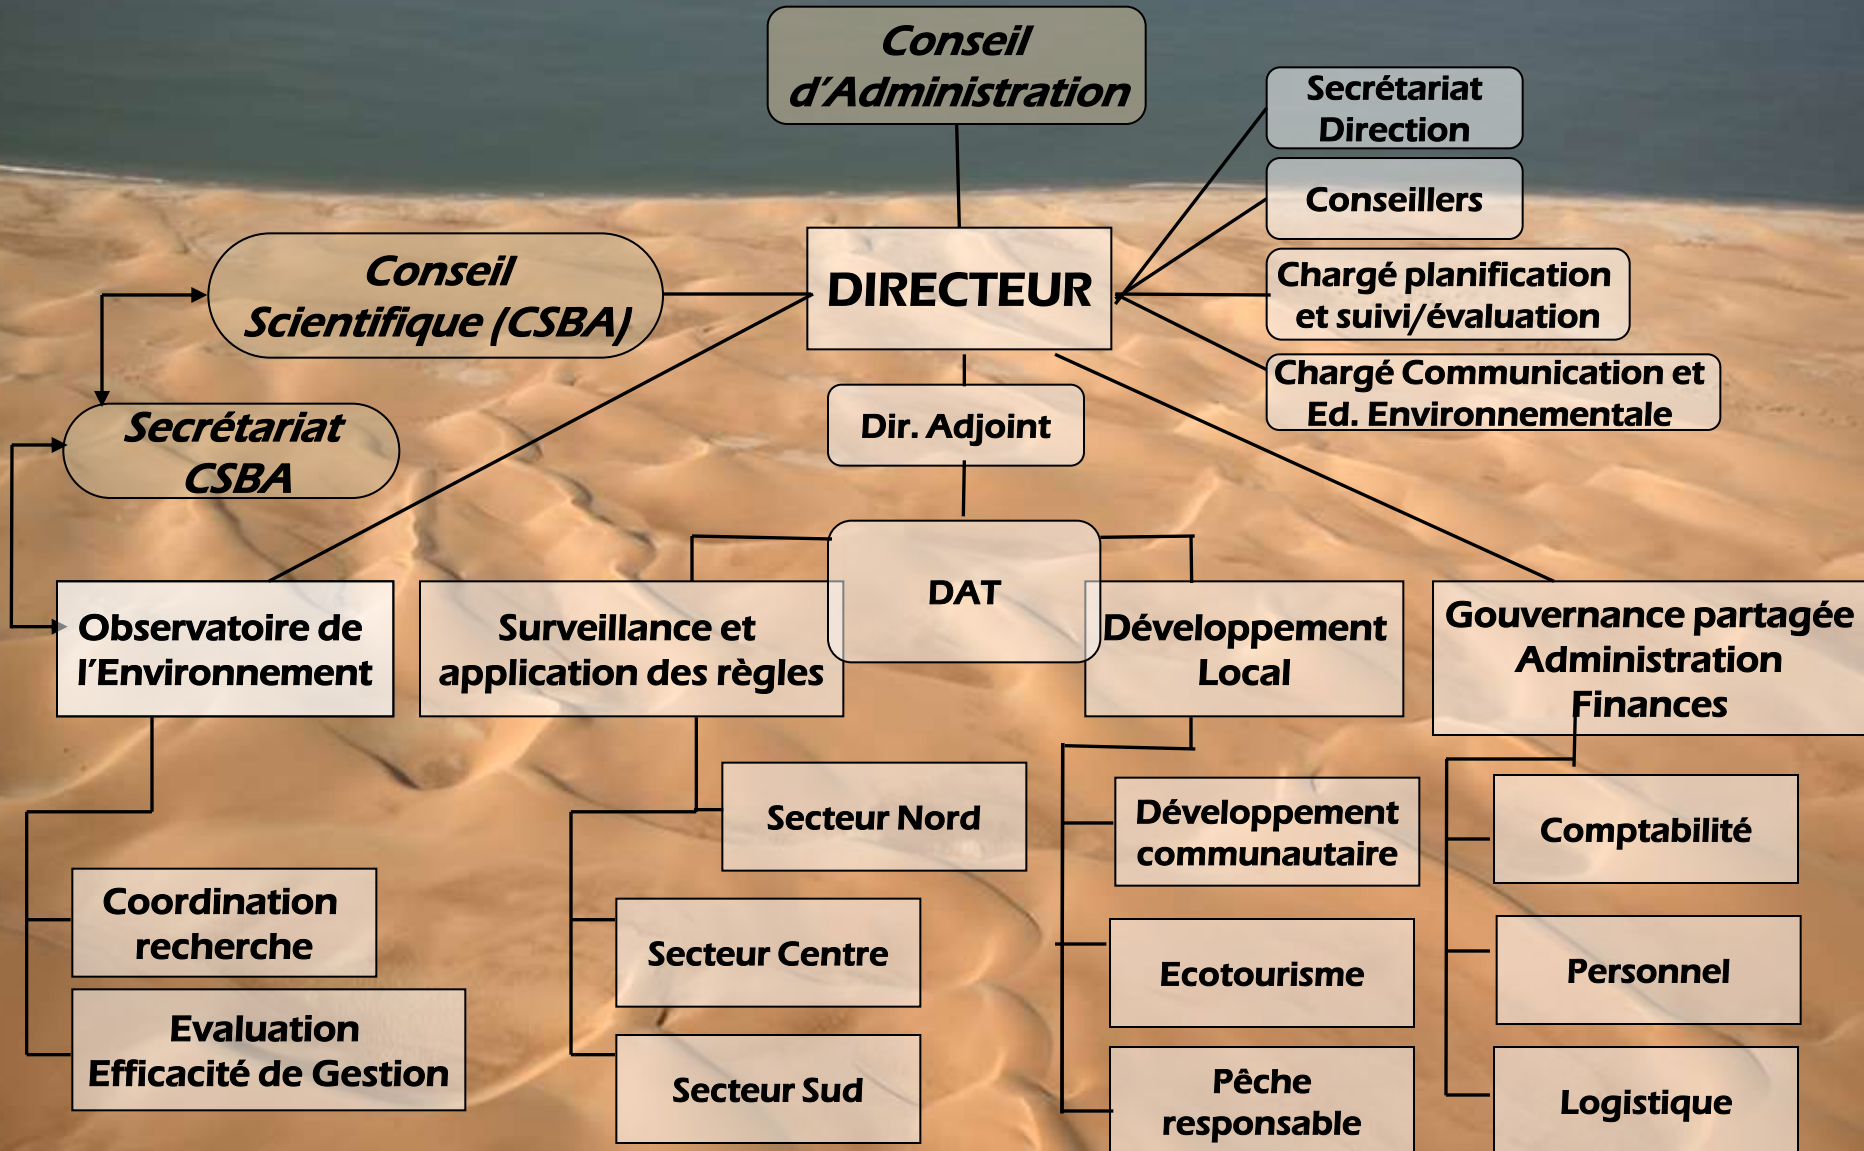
Conseil d'Administration

Secrétariat Direction

Conseillers

Conseil Scientifique (CSBA)

DIRECTEUR

Chargé planification et suivi/évaluation

Chargé Communication et Ed. Environnementale

Secrétariat CSBA

Dir. Adjoint

DAT

Observatoire de l'Environnement

Surveillance et application des règles

Développement Local

Gouvernance partagée Administration Finances

Secteur Nord

Développement communautaire

Comptabilité

Coordination recherche

Secteur Centre

Ecotourisme

Personnel

Evaluation Efficacité de Gestion

Secteur Sud

Pêche responsable

Logistique